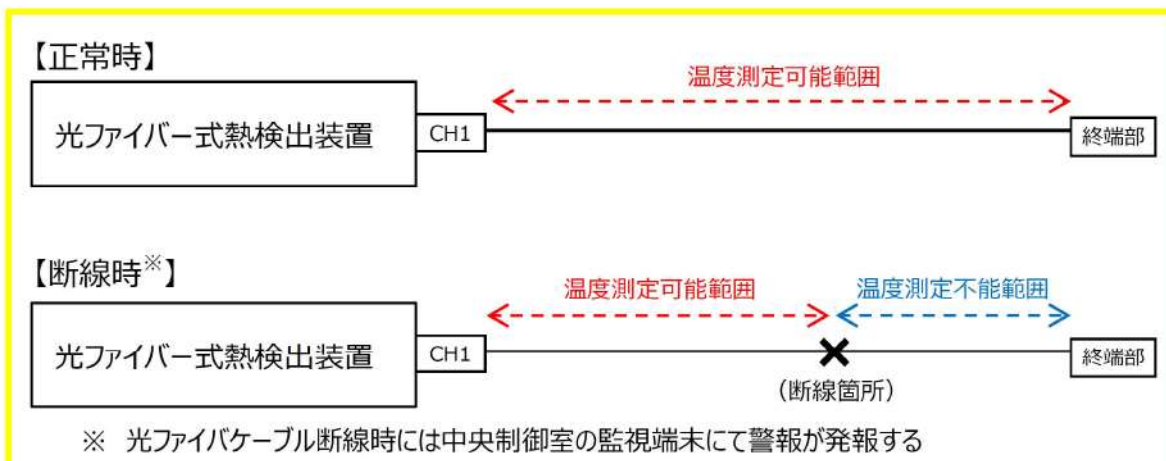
【正常時】

温度測定可能範囲

光ファイバー式熱検出装置

CH1

終端部

【断線時※】

温度測定可能範囲

温度測定不能範囲

光ファイバー式熱検出装置

CH1

（断線箇所）

終端部

※ 光ファイバケーブル断線時には中央制御室の監視端末にて警報が発報する